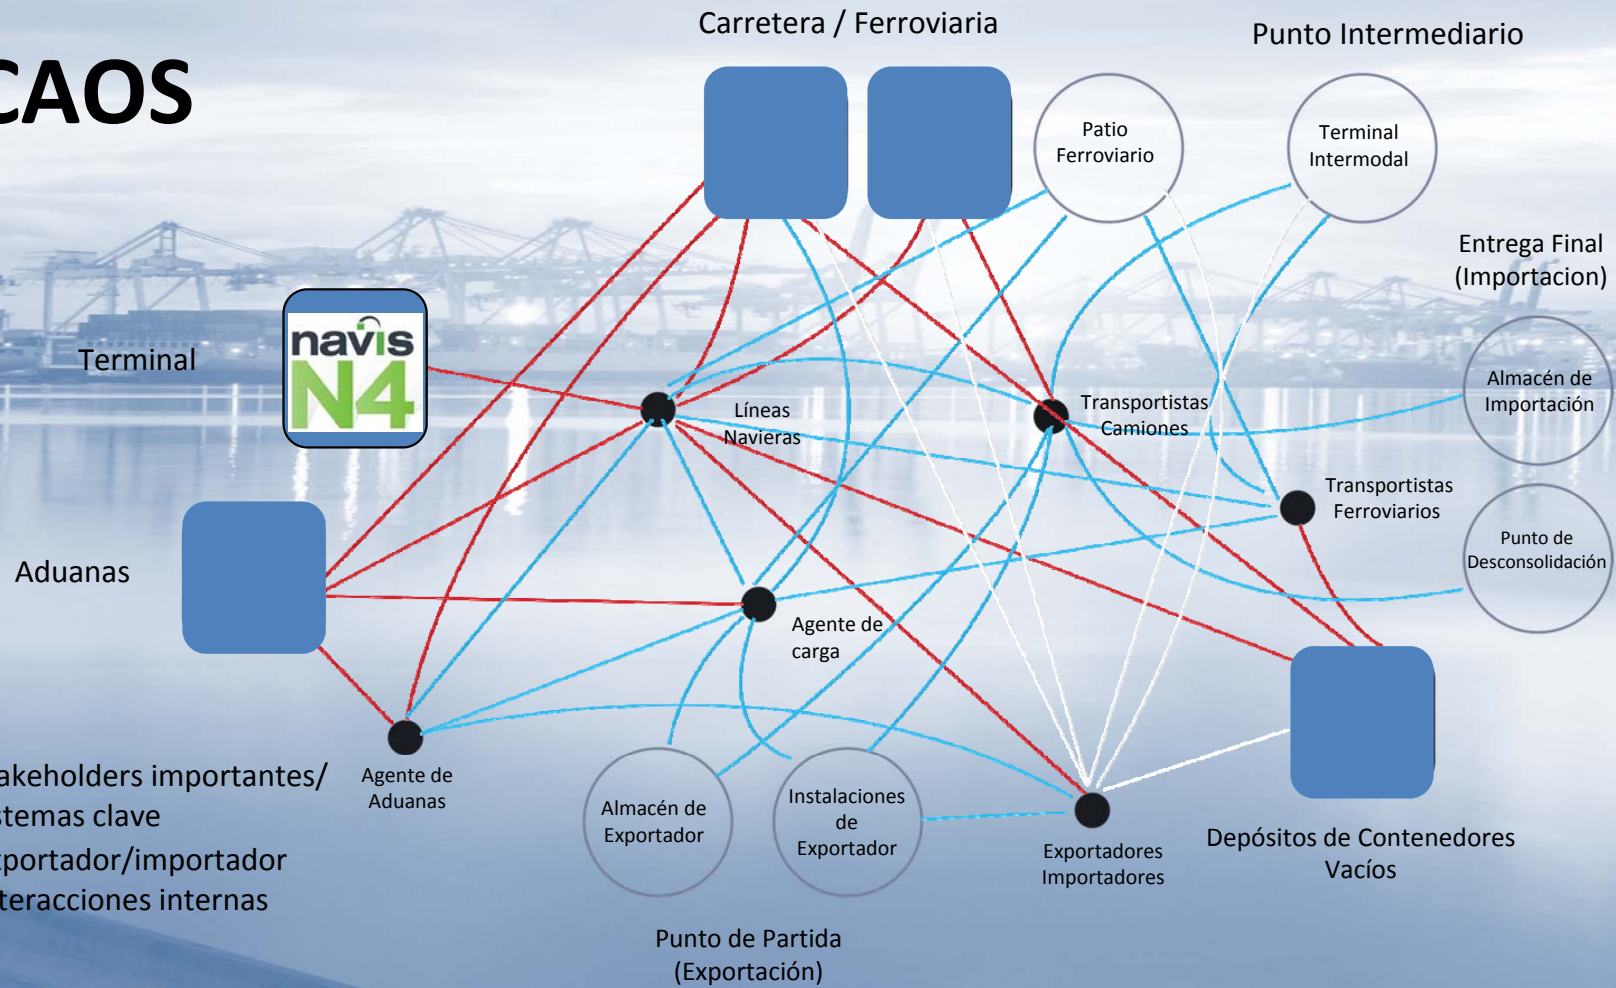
CAOS

Carretera / Ferroviaria

Punto Intermediario

Patio Ferroviario

Terminal Intermodal

Entrega Final (Importacion)

Terminal

navis N4

Líneas Navieras

Transportistas Camiones

Almacén de Importación

Transportistas Ferroviarios

Punto de Desconsolidación

Aduanas

Agente de carga

akeholders importantes/ stemas clave portador/importador teracciones internas

Agente de Aduanas

Almacén de Exportador

Instalaciones de Exportador

Exportadores Importadores

Depósitos de Contenedores Vacíos

Punto de Partida (Exportación)